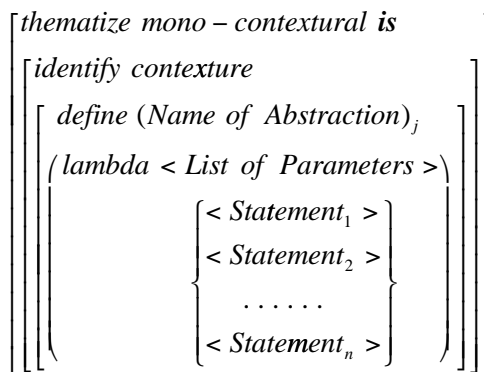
$\begin{bmatrix} \textit{thematize mono-contextural } \textbf{\textit{is}} \\ \begin{bmatrix} \textit{identify contexture} \\ \begin{bmatrix} \textit{define } (\textit{Name of Abstraction})_j \\ \left( \begin{array}{l} \textit{lambda} < \textit{List of Parameters} > \\ \qquad \begin{Bmatrix} < \textit{Statement}_1 > \\ < \textit{Statement}_2 > \\ \cdots\cdots \\ < \textit{Statement}_n > \end{Bmatrix} \end{array} \right) \end{bmatrix} \end{bmatrix} \end{bmatrix}$